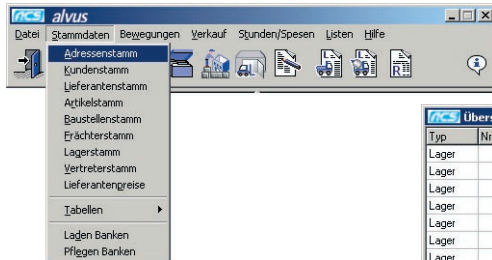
ncs alvus

Datei Stammdaten Bewegungen Verkauf Stunden/Spesen Listen Hilfe

Adressenstamm
Kundenstamm
Lieferantenstamm
Artikelstamm
Baustellenstamm
Frächterstamm
Lagerstamm
Vertreterstamm
Lieferantenpreise
Tabellen
Laden Banken
Pflegen Banken

ncs Übers

| Typ | Nr |
|---|---|
| Lager | |
| Lager | |
| Lager | |
| Lager | |
| Lager | |
| Lager | |
| Lager | |
| Lager | |